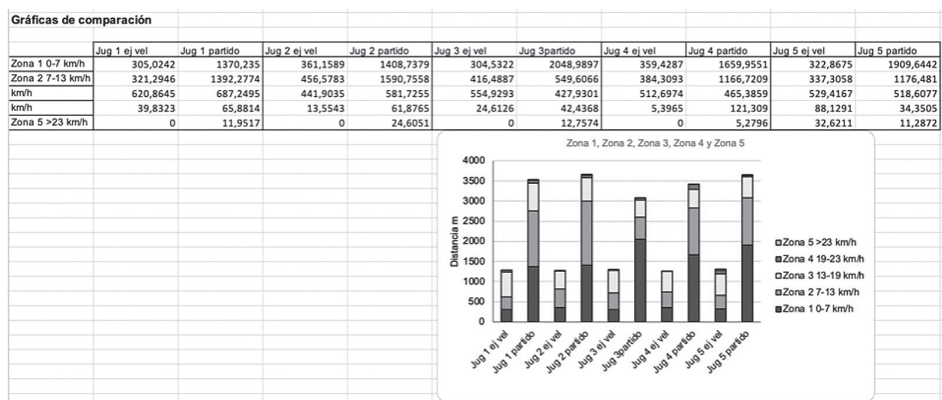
Gráficas de comparación

| | Jug 1 ej vel | Jug 1 partido | Jug 2 ej vel | Jug 2 partido | Jug 3 ej vel | Jug 3partido | Jug 4 ej vel | Jug 4 partido | Jug 5 ej vel | Jug 5 partido |
|---|---|---|---|---|---|---|---|---|---|---|
| Zona 1 0-7 km/h | 305,0242 | 1370,235 | 361,1589 | 1408,7379 | 304,5322 | 2048,9897 | 359,4287 | 1659,9551 | 322,8675 | 1909,6442 |
| Zona 2 7-13 km/h | 321,2946 | 1392,2774 | 456,5783 | 1590,7558 | 416,4887 | 549,6066 | 384,3093 | 1166,7209 | 337,3058 | 1176,481 |
| km/h | 620,8645 | 687,2495 | 441,9035 | 581,7255 | 554,9293 | 427,9301 | 512,6974 | 465,3859 | 529,4167 | 518,6077 |
| km/h | 39,8323 | 65,8814 | 13,5543 | 61,8765 | 24,6126 | 42,4368 | 5,3965 | 121,309 | 88,1291 | 34,3505 |
| Zona 5 >23 km/h | 0 | 11,9517 | 0 | 24,6051 | 0 | 12,7574 | 0 | 5,2796 | 32,6211 | 11,2872 |

Zona 1, Zona 2, Zona 3, Zona 4 y Zona 5

4000
3500
3000
2500
2000
1500
1000
500
0

Distancia m

Jug 1 ej vel
Jug 1 partido
Jug 2 ej vel
Jug 2 partido
Jug 3 ej vel
Jug 3partido
Jug 4 ej vel
Jug 4 partido
Jug 5 ej vel
Jug 5 partido

Zona 5 >23 km/h
Zona 4 19-23 km/h
Zona 3 13-19 km/h
Zona 2 7-13 km/h
Zona 1 0-7 km/h